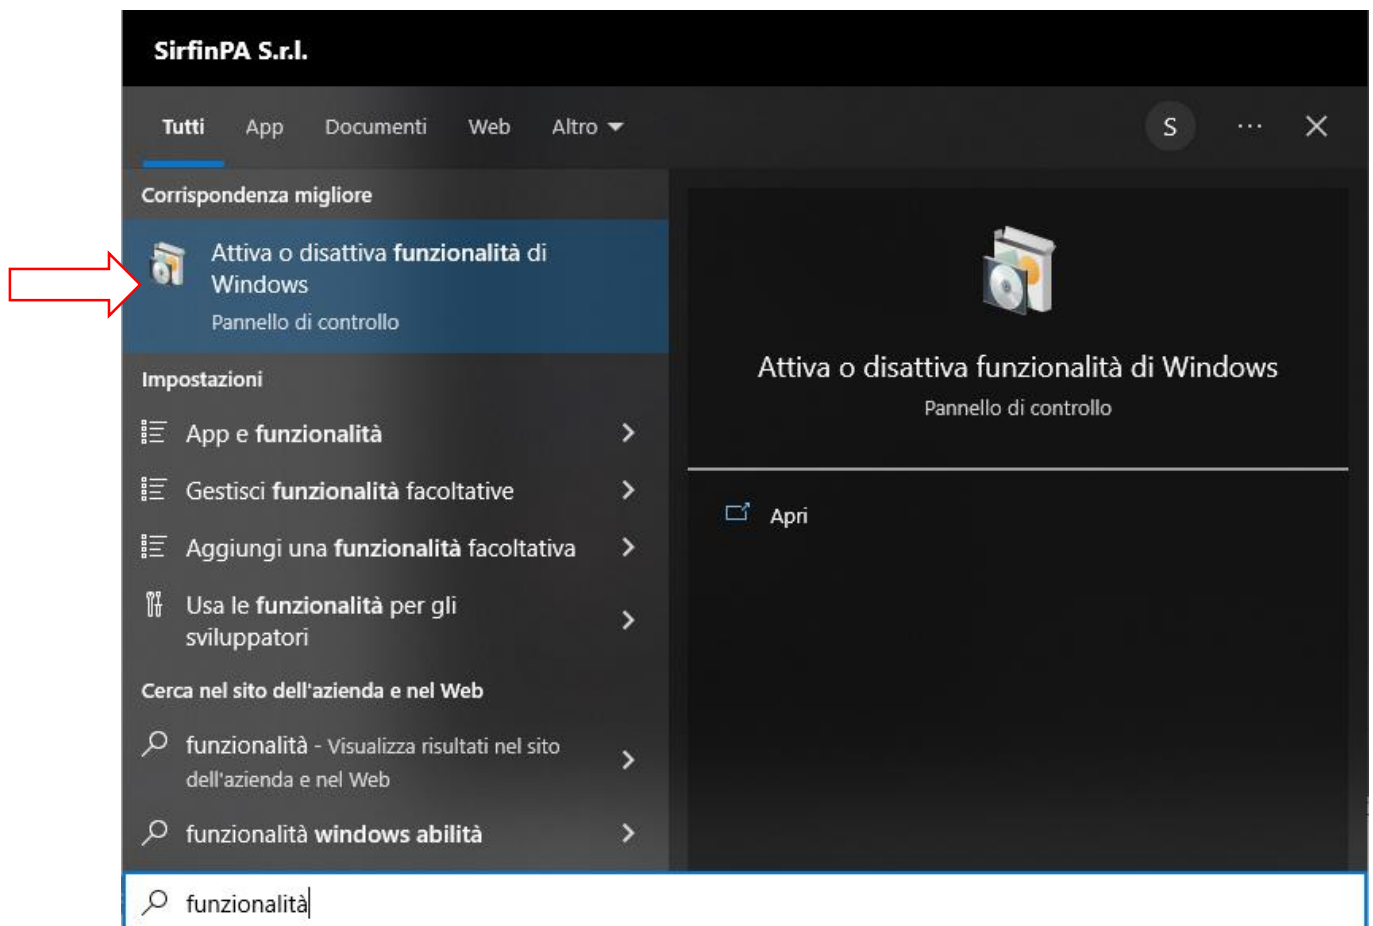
SirfinPA S.r.l.

Tutti App Documenti Web Altro

S ··· ✕

Corrispondenza migliore

Attiva o disattiva funzionalità di Windows
Pannello di controllo

Impostazioni

App e funzionalità

Gestisci funzionalità facoltative

Aggiungi una funzionalità facoltativa

Usa le funzionalità per gli sviluppatori

Cerca nel sito dell'azienda e nel Web

funzionalità - Visualizza risultati nel sito dell'azienda e nel Web

funzionalità windows abilità

Attiva o disattiva funzionalità di Windows
Pannello di controllo

Apri

funzionalità